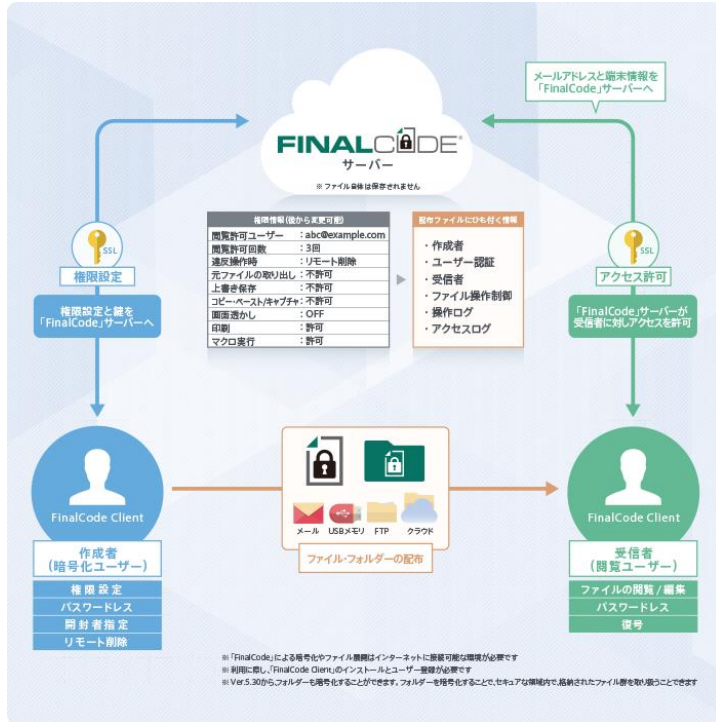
メールアドレスと端末情報を「FinalCode」サーバーへ

FINALCODE®
サーバー
※ファイル自体は保存されません

SSL
権限設定

権限設定と鍵を「FinalCode」サーバーへ

権限情報（後から変更可能）

| | |
|---|---|
| 閲覧許可ユーザー | ：abc@example.com |
| 閲覧許可回数 | ：3回 |
| 違反操作時 | ：リモート削除 |
| 元ファイルの取り出し | ：不許可 |
| 上書き保存 | ：不許可 |
| コピー・ペースト/キャプチャ | ：不許可 |
| 画面透かし | ：OFF |
| 印刷 | ：許可 |
| マクロ実行 | ：許可 |

配布ファイルにひも付く情報
・作成者
・ユーザー認証
・受信者
・ファイル操作制御
・操作ログ
・アクセスログ

SSL
アクセス許可

「FinalCode」サーバーが受信者に対しアクセスを許可

FinalCode Client
作成者
（暗号化ユーザー）
権限設定
パスワードレス
開封者指定
リモート削除

メール USBメモリ FTP クラウド
ファイル・フォルダーの配布

FinalCode Client
受信者
（閲覧ユーザー）
ファイルの閲覧／編集
パスワードレス
復号

※「FinalCode」による暗号化やファイル開閲はインターネットに接続可能な環境が必要です
※利用に際し、「FinalCode Client」のインストールとユーザー登録が必要です
※Ver.5.30から、フォルダーも暗号化することができます。フォルダーを暗号化することで、セキュアな領域内で、格納されたファイル群を取り扱うことできます